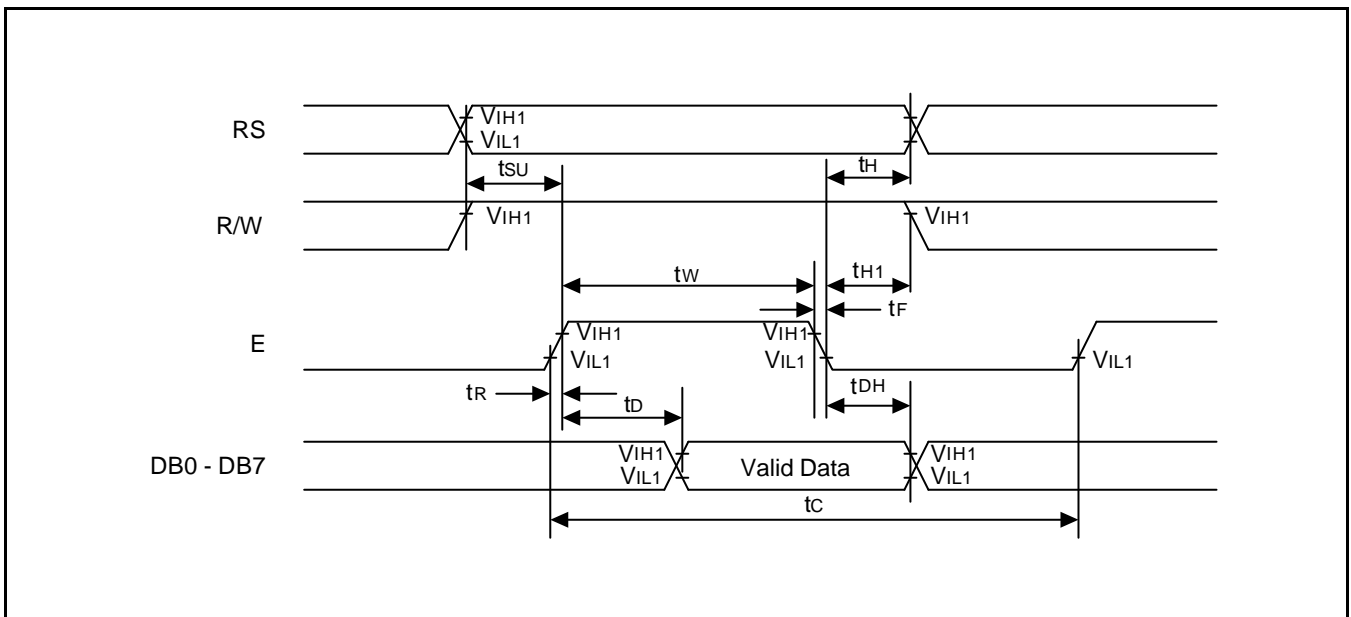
RS
$V_{IH1}$
$V_{IL1}$
$t_{SU}$
$t_H$
R/W
$V_{IH1}$
$V_{IH1}$
$t_W$
$t_{H1}$
$t_F$
E
$V_{IH1}$
$V_{IL1}$
$V_{IH1}$
$V_{IL1}$
$V_{IL1}$
$t_R$
$t_D$
$t_{DH}$
DB0 - DB7
$V_{IH1}$
$V_{IL1}$
Valid Data
$V_{IH1}$
$V_{IL1}$
$t_C$